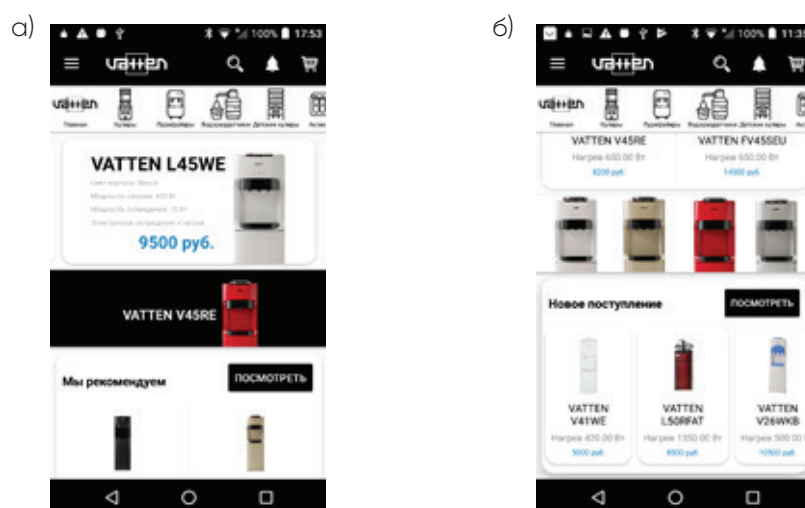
а)

100% 17:53

vatten

vatten
Главная
Кулеры
Пурифайеры
Водонагреватели
Детские кулеры

VATTEN L45WE
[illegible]
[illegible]
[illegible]
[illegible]
9500 руб.

VATTEN V45RE

Мы рекомендуем
ПОСМОТРЕТЬ

б)

100% 11:3

vatten

vatten
Главная
Кулеры
Пурифайеры
Водонагреватели
Детские кулеры

VATTEN V45RE
Нагрев 650.00 Вт
8200 руб.

VATTEN FV45SEU
Нагрев 650.00 Вт
14500 руб.

Новое поступление
ПОСМОТРЕТЬ

VATTEN V41WE
Нагрев 420.00 Вт
5000 руб.

VATTEN L50RFAT
Нагрев 1350.00 Вт
8500 руб.

VATTEN V26WKB
Нагрев 500.00
10500 руб.